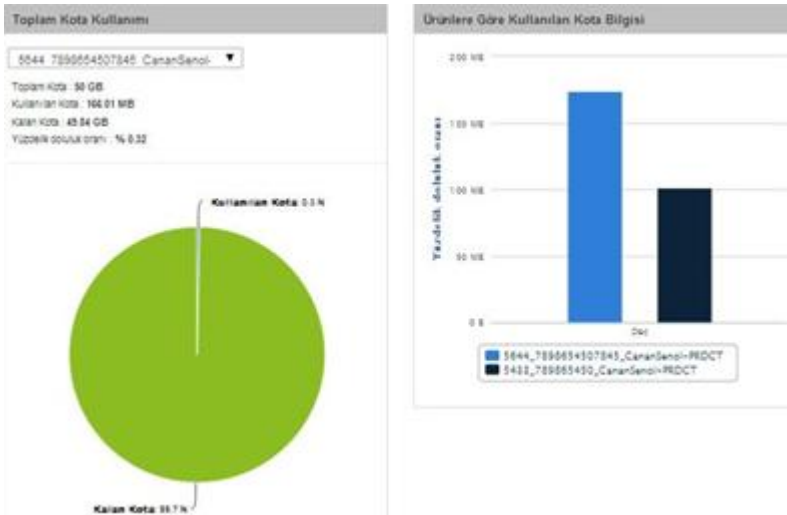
Toplam Kota Kullanımı

5644_7898654507845_CananSenol- ▼

Toplam Kota : 50 GB
Kullanılan Kota : 166.01 MB
Kalan Kota : 49.84 GB
Yüzdelik doluluk oranı : % 0.32

Kullanılan Kota: 0.3 %

Kalan Kota: 99.7 %

Ürünlere Göre Kullanılan Kota Bilgisi

200 MB
150 MB
100 MB
50 MB
0 B

Yüzdelik doluluk oranı

Disk

5644_7898654507845_CananSenol-PRDCT
5433_7898654450_CananSenol-PRDCT